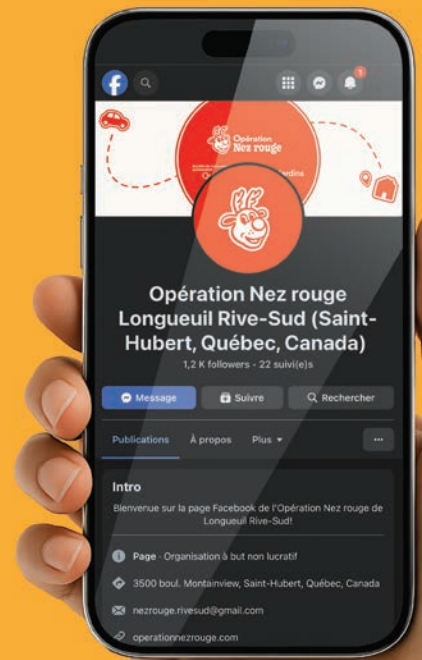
1

Opération Nez rouge

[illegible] ardins

Opération Nez rouge Longueuil Rive-Sud (Saint-Hubert, Québec, Canada)

1,2 K followers · 22 suivi(e)s

Message

Suivre

Rechercher

Publications

À propos

Plus

Intro

Bienvenue sur la page Facebook de l'Opération Nez rouge de Longueuil Rive-Sud!

Page · Organisation à but non lucratif

3500 boul. Montainview, Saint-Hubert, Québec, Canada

nezrouge.rivesud@gmail.com

operationnezrouge.com